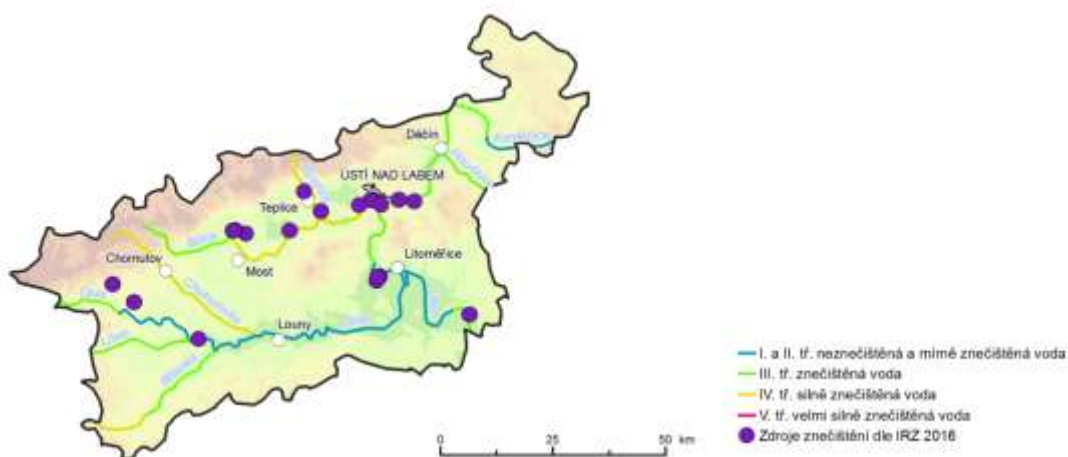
Děčín
ÚSTÍ NAD LABEM
Teplice
Chomutov
Most
Litoměřice
Louny

I. a II. tř. neznečištěná a mírně znečištěná voda
III. tř. znečištěná voda
IV. tř. silně znečištěná voda
V. tř. velmi silně znečištěná voda
Zdroje znečištění dle IRZ 2016

0
25
50 km